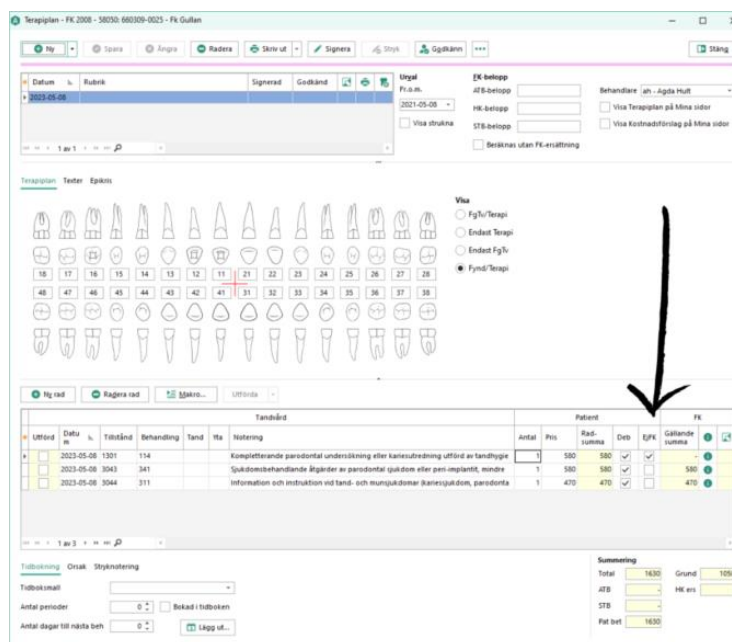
Terapiplan - FK 2008 - 58050: 660309-0025 - Fk Gullan

Ny | Spara | Ångra | Radera | Skriv ut | Signera | Stryk | Godkänn | ••• | Stäng

| Datum | Rubrik | Signerad | Godkänd |
|---|---|---|---|
| 2023-05-08 | | | |

1 av 1

Urval
Fr.o.m.
2021-05-08
Visa strukna

FK-belopp
ATB-belopp
HK-belopp
STB-belopp
Beräknas utan FK-ersättning

Behandlare ah - Agda Hult
Visa Terapiplan på Mina sidor
Visa Kostnadsförslag på Mina sidor

Terapiplan Texter Epikris

18 17 16 15 14 13 12 11 21 22 23 24 25 26 27 28
48 47 46 45 44 43 42 41 31 32 33 34 35 36 37 38

Visa
FgTv/Terapi
Endast Terapi
Endast FgTv
Fynd/Terapi

Ny rad | Radera rad | Makro... | Utförda

| | | Tandvård | | | | | | Patient | | | | | FK |
|---|---|---|---|---|---|---|---|---|---|---|---|---|---|
| Utförd | Datum | Tillstånd | Behandling | Tand | Yta | Notering | Antal | Pris | Radsumma | Deb | EjFK | Gällande summa | |
| | 2023-05-08 | 1301 | 114 | | | Kompletterande parodontal undersökning eller kariesutredning utförd av tandhygie | 1 | 580 | 580 | ✓ | ✓ | - | |
| | 2023-05-08 | 3043 | 341 | | | Sjukdomsbehandlande åtgärder av parodontal sjukdom eller peri-implantit, mindre | 1 | 580 | 580 | ✓ | | 580 | |
| | 2023-05-08 | 3044 | 311 | | | Information och instruktion vid tand- och munsjukdomar (kariessjukdom, parodonta | 1 | 470 | 470 | ✓ | | 470 | |

1 av 3

Tidbokning Orsak Stryknotering
Tidboksmall
Antal perioder 0
Bokad i tidboken
Antal dagar till nästa beh 0
Lägg ut...

Summering
Total 1630
ATB
STB
Pat bet 1630
Grund 105
HK ers